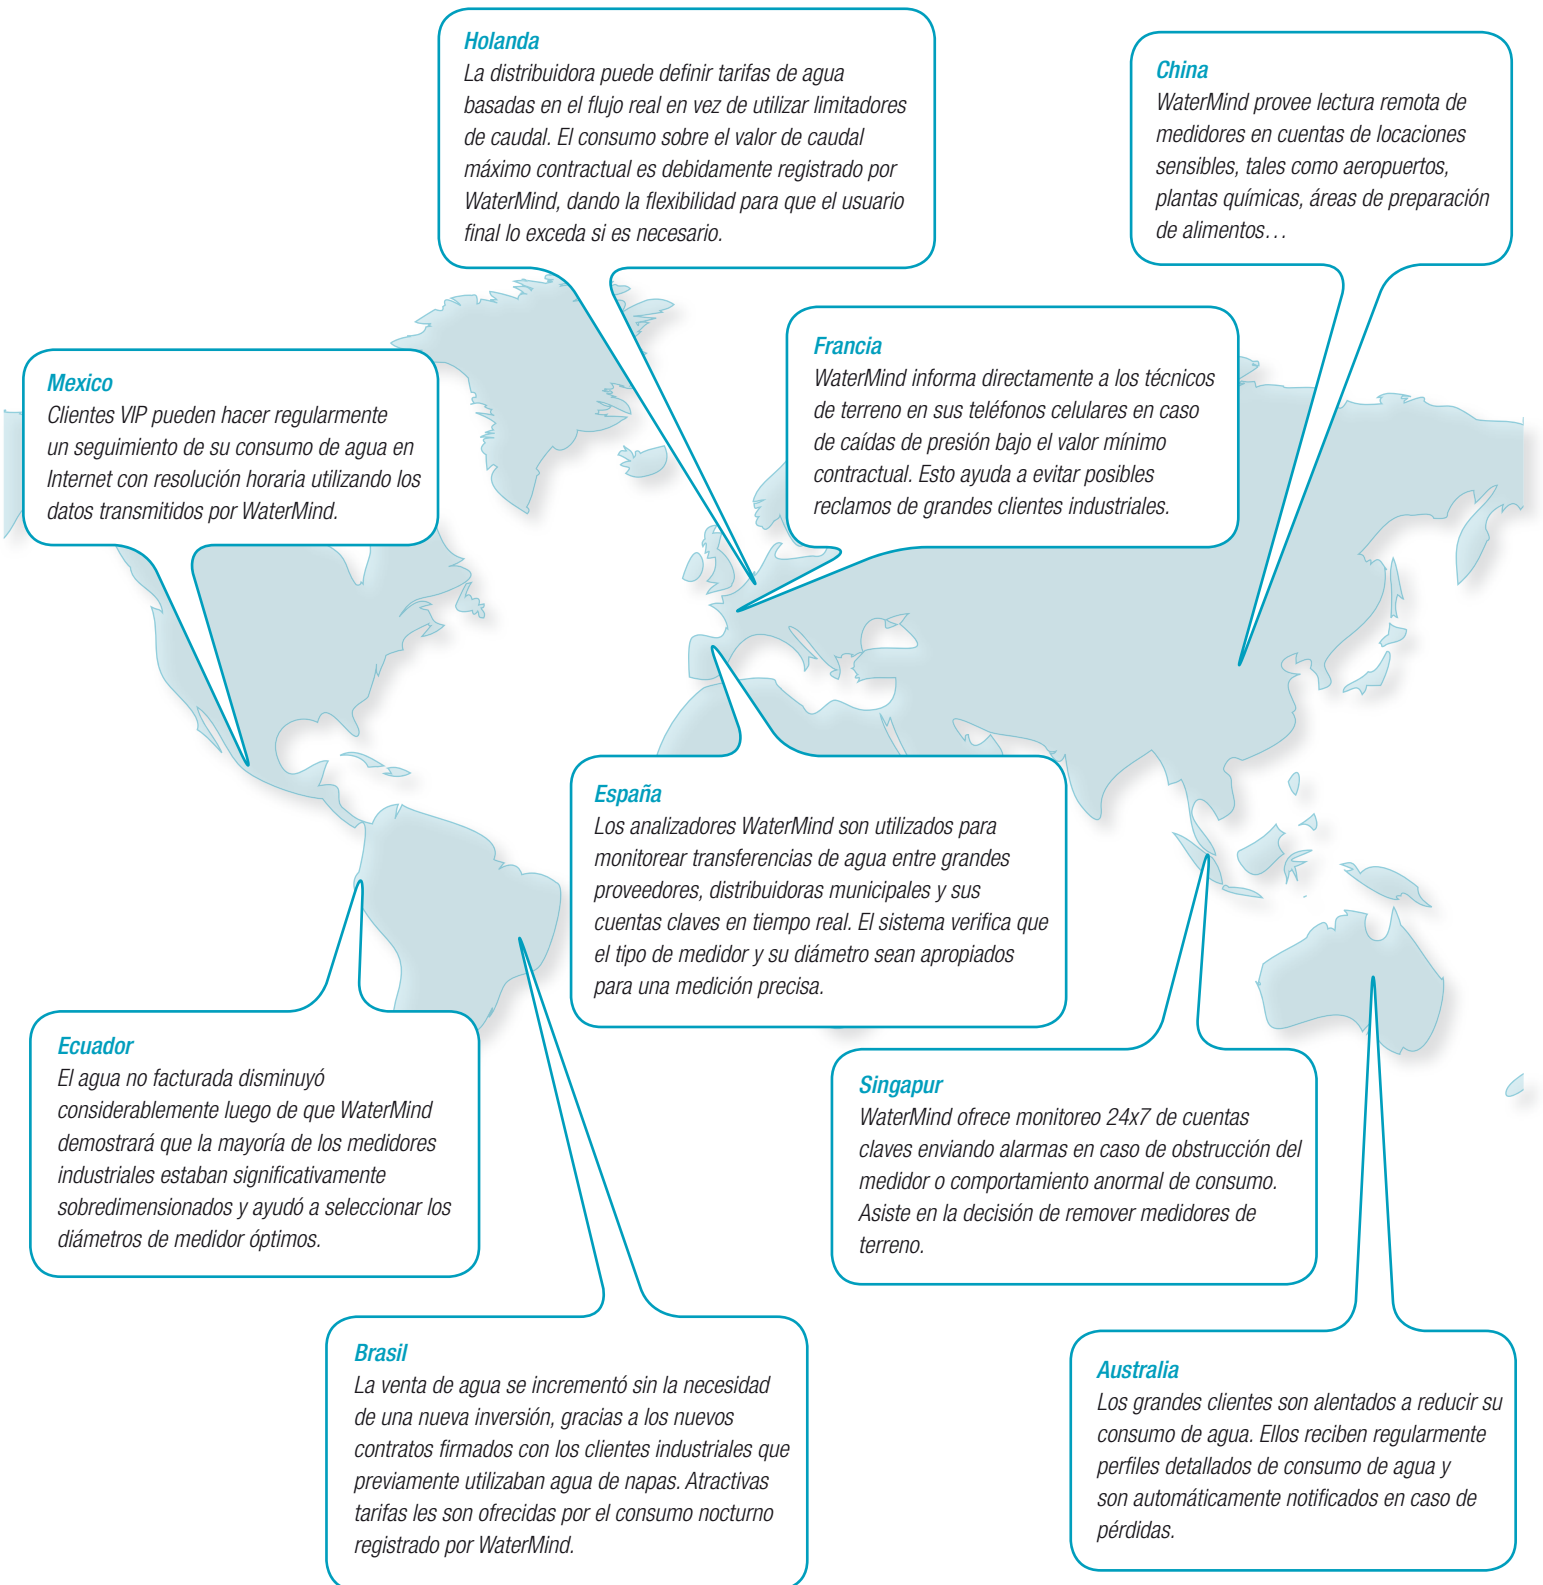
Holanda
La distribuidora puede definir tarifas de agua basadas en el flujo real en vez de utilizar limitadores de caudal. El consumo sobre el valor de caudal máximo contractual es debidamente registrado por WaterMind, dando la flexibilidad para que el usuario final lo exceda si es necesario.

China
WaterMind provee lectura remota de medidores en cuentas de locaciones sensibles, tales como aeropuertos, plantas químicas, áreas de preparación de alimentos…

Mexico
Clientes VIP pueden hacer regularmente un seguimiento de su consumo de agua en Internet con resolución horaria utilizando los datos transmitidos por WaterMind.

Francia
WaterMind informa directamente a los técnicos de terreno en sus teléfonos celulares en caso de caídas de presión bajo el valor mínimo contractual. Esto ayuda a evitar posibles reclamos de grandes clientes industriales.

España
Los analizadores WaterMind son utilizados para monitorear transferencias de agua entre grandes proveedores, distribuidoras municipales y sus cuentas claves en tiempo real. El sistema verifica que el tipo de medidor y su diámetro sean apropiados para una medición precisa.

Ecuador
El agua no facturada disminuyó considerablemente luego de que WaterMind demostrará que la mayoría de los medidores industriales estaban significativamente sobredimensionados y ayudó a seleccionar los diámetros de medidor óptimos.

Singapur
WaterMind ofrece monitoreo 24x7 de cuentas claves enviando alarmas en caso de obstrucción del medidor o comportamiento anormal de consumo. Asiste en la decisión de remover medidores de terreno.

Brasil
La venta de agua se incrementó sin la necesidad de una nueva inversión, gracias a los nuevos contratos firmados con los clientes industriales que previamente utilizaban agua de napas. Atractivas tarifas les son ofrecidas por el consumo nocturno registrado por WaterMind.

Australia
Los grandes clientes son alentados a reducir su consumo de agua. Ellos reciben regularmente perfiles detallados de consumo de agua y son automáticamente notificados en caso de pérdidas.